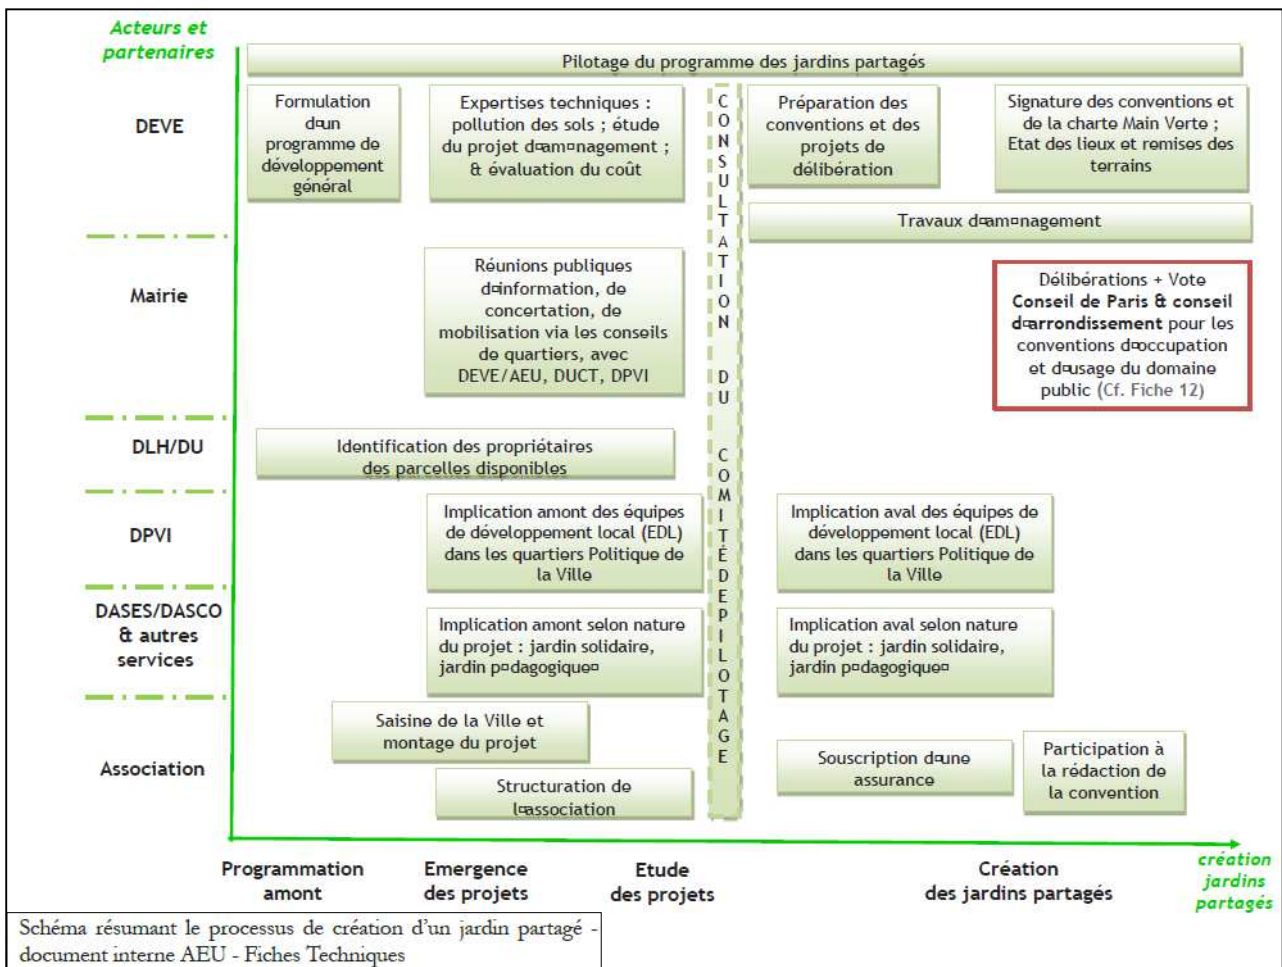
Acteurs et partenaires

Pilotage du programme des jardins partagés

DEVE

Formulation d¤un programme de développement général

Expertises techniques : pollution des sols ; étude du projet d¤am¤nagement ; & évaluation du coût

CONSULTATION DU COMITÉ DE PILOTAGE

Préparation des conventions et des projets de délibération

Signature des conventions et de la charte Main Verte ; Etat des lieux et remises des terrains

Travaux d¤am¤nagement

Mairie

Réunions publiques d¤information, de concertation, de mobilisation via les conseils de quartiers, avec DEVE/AEU, DUCT, DPVI

Délibérations + Vote **Conseil de Paris & conseil d¤arrondissement** pour les conventions d¤occupation et d¤usage du domaine public (Cf. Fiche 12)

DLH/DU

Identification des propriétaires des parcelles disponibles

DPVI

Implication amont des équipes de développement local (EDL) dans les quartiers Politique de la Ville

Implication aval des équipes de développement local (EDL) dans les quartiers Politique de la Ville

DASES/DASCO & autres services

Implication amont selon nature du projet : jardin solidaire, jardin p¤dagogique¤

Implication aval selon nature du projet : jardin solidaire, jardin p¤dagogique¤

Association

Saisine de la Ville et montage du projet

Structuration de l¤association

Souscription d¤une assurance

Participation à la rédaction de la convention

Programmation amont

Emergence des projets

Etude des projets

Création des jardins partagés

création jardins partagés

Schéma résumant le processus de création d'un jardin partagé - document interne AEU - Fiches Techniques